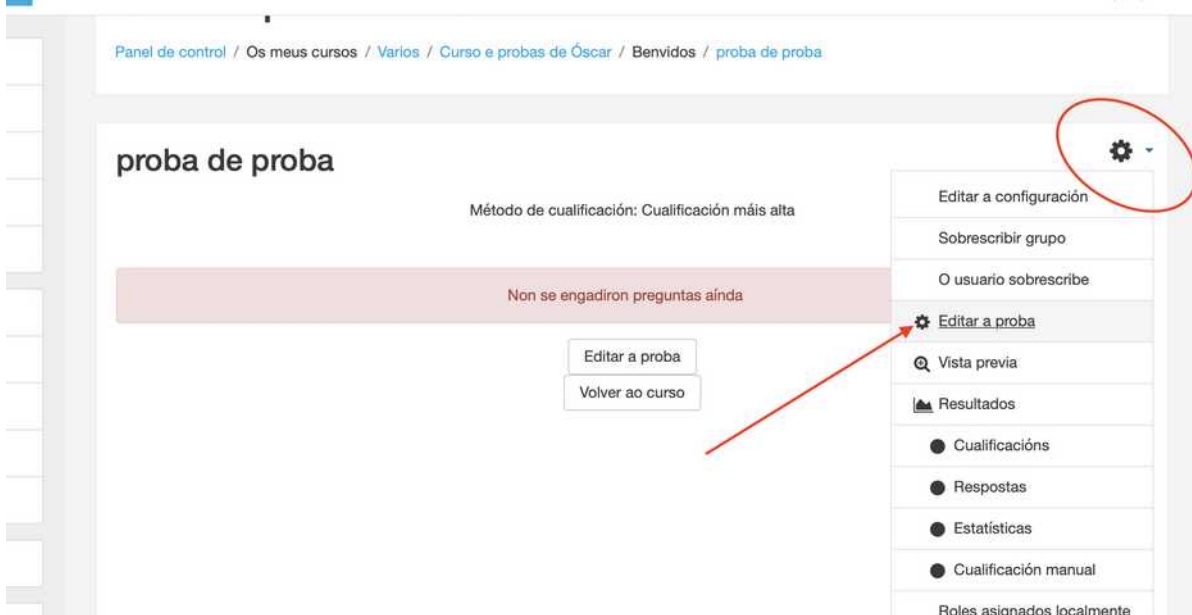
Panel de control / Os meus cursos / Varios / Curso e probas de Óscar / Benvidos / proba de proba

proba de proba

Método de cualificación: Cualificación máis alta

Non se engadiron preguntas aínda

Editar a proba

Volver ao curso

Editar a configuración

Sobrescribir grupo

O usuario sobrescribe

Editar a proba

Vista previa

Resultados

Cualificacións

Respostas

Estatísticas

Cualificación manual

Roles asignados localmente